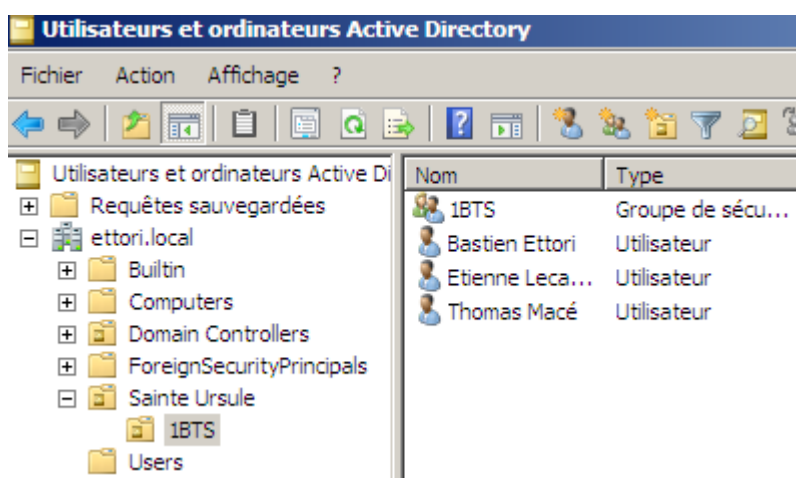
Utilisateurs et ordinateurs Active Directory

Fichier Action Affichage ?

Utilisateurs et ordinateurs Active Di
Requêtes sauvegardées
ettori.local
Builtin
Computers
Domain Controllers
ForeignSecurityPrincipals
Sainte Ursule
1BTS
Users

| Nom | Type |
|---|---|
| 1BTS | Groupe de sécu... |
| Bastien Ettori | Utilisateur |
| Etienne Leca... | Utilisateur |
| Thomas Macé | Utilisateur |